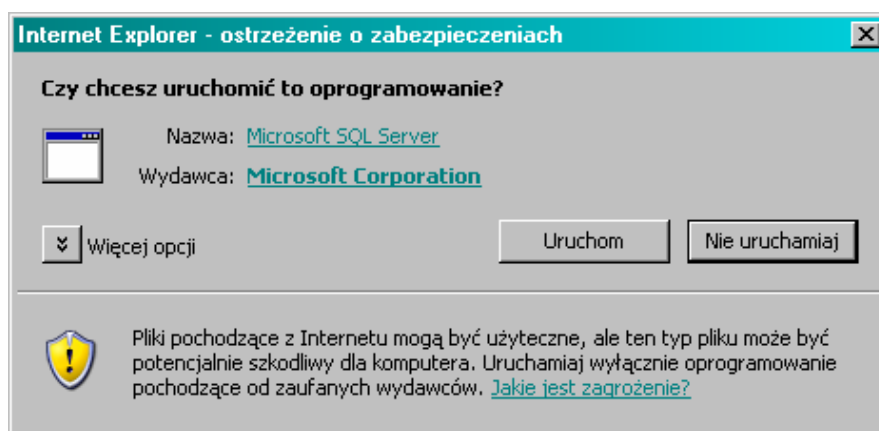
Internet Explorer - ostrzeżenie o zabezpieczeniach

Czy chcesz uruchomić to oprogramowanie?

Nazwa: Microsoft SQL Server

Wydawca: Microsoft Corporation

Więcej opcji

Uruchom

Nie uruchamiaj

Pliki pochodzące z Internetu mogą być użyteczne, ale ten typ pliku może być potencjalnie szkodliwy dla komputera. Uruchamiaj wyłącznie oprogramowanie pochodzące od zaufanych wydawców. Jakie jest zagrożenie?